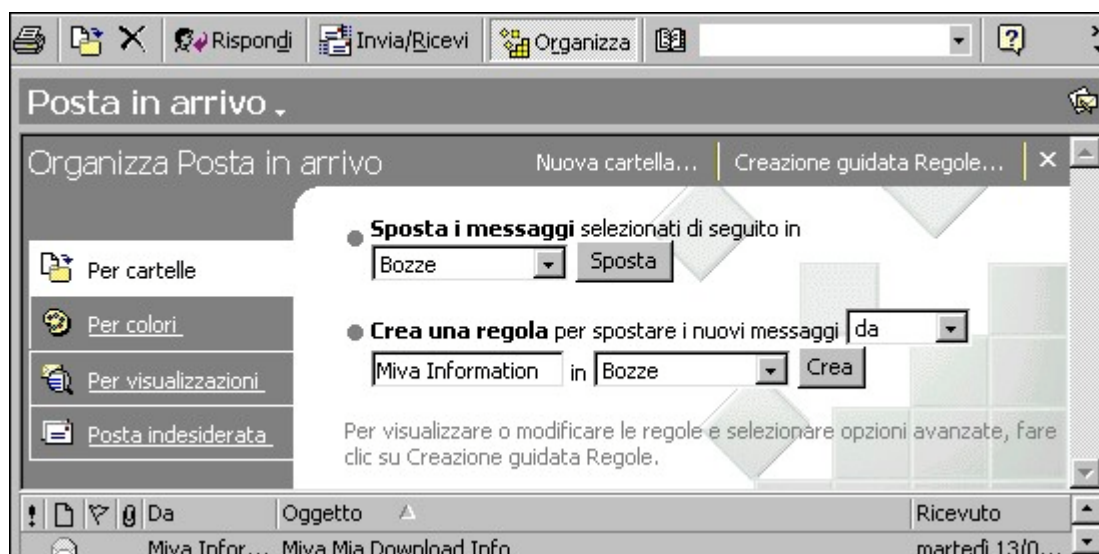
Rispondi   Invia/Ricevi   Organizza

Posta in arrivo

Organizza Posta in arrivo   Nuova cartella...   Creazione guidata Regole...

Per cartelle

Per colori

Per visualizzazioni

Posta indesiderata

Sposta i messaggi selezionati di seguito in

Bozze   Sposta

Crea una regola per spostare i nuovi messaggi da

Miva Information in Bozze   Crea

Per visualizzare o modificare le regole e selezionare opzioni avanzate, fare clic su Creazione guidata Regole.

| ! | | | | Da | Oggetto | Ricevuto |
|---|---|---|---|---|---|---|
| | | | | Miva Infor... | Miva Mia Download Info | martedì 13/0... |